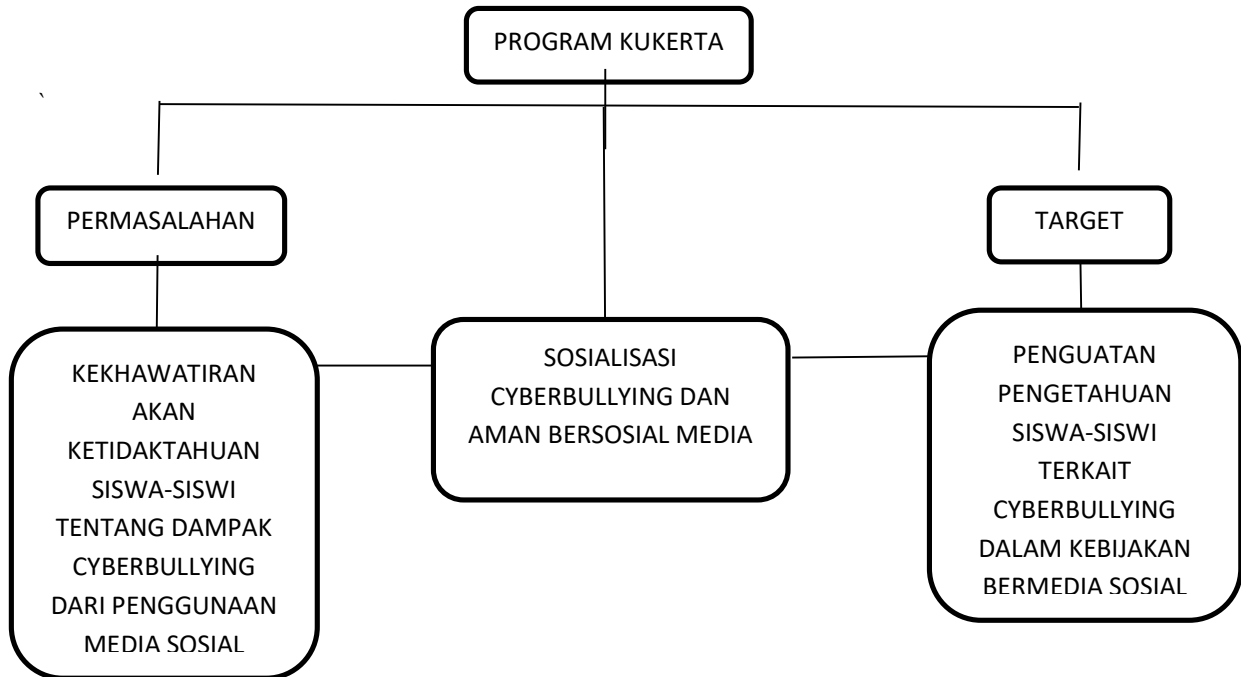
PROGRAM KUKERTA

PERMASALAHAN

TARGET

KEKHAWATIRAN AKAN KETIDAKTAHUAN SISWA-SISWI TENTANG DAMPAK CYBERBULLYING DARI PENGGUNAAN MEDIA SOSIAL

SOSIALISASI CYBERBULLYING DAN AMAN BERSOSIAL MEDIA

PENGUATAN PENGETAHUAN SISWA-SISWI TERKAIT CYBERBULLYING DALAM KEBIJAKAN BERMEDIA SOSIAL